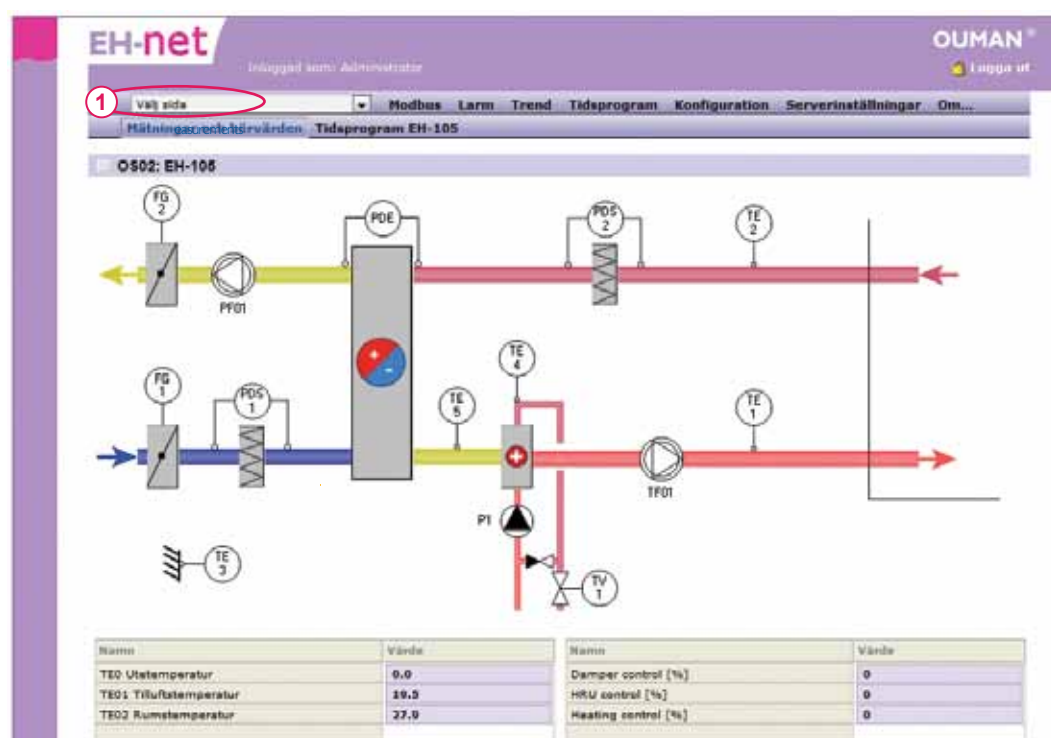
EH-net

OUMAN®

Inloggad som: Administrator

Logga ut

1

Välj sida

Modbus Larm Trend Tidsprogram Konfiguration Serverinställningar Om...

Mätningar och börvärden Tidsprogram EH-105

OS02: EH-105

FG 2

PF01

PDE

PDS 2

TE 2

FG 1

PDS 1

TE 5

TE 4

TE 1

TF01

P1

TE 3

TV 1

| Namn | Värde |
|---|---|
| TE0 Utetemperatur | 0.0 |
| TE01 Tilluftstemperatur | 19.3 |
| TE02 Rumstemperatur | 27.0 |

| Namn | Värde |
|---|---|
| Damper control [%] | 0 |
| HRU control [%] | 0 |
| Heating control [%] | 0 |